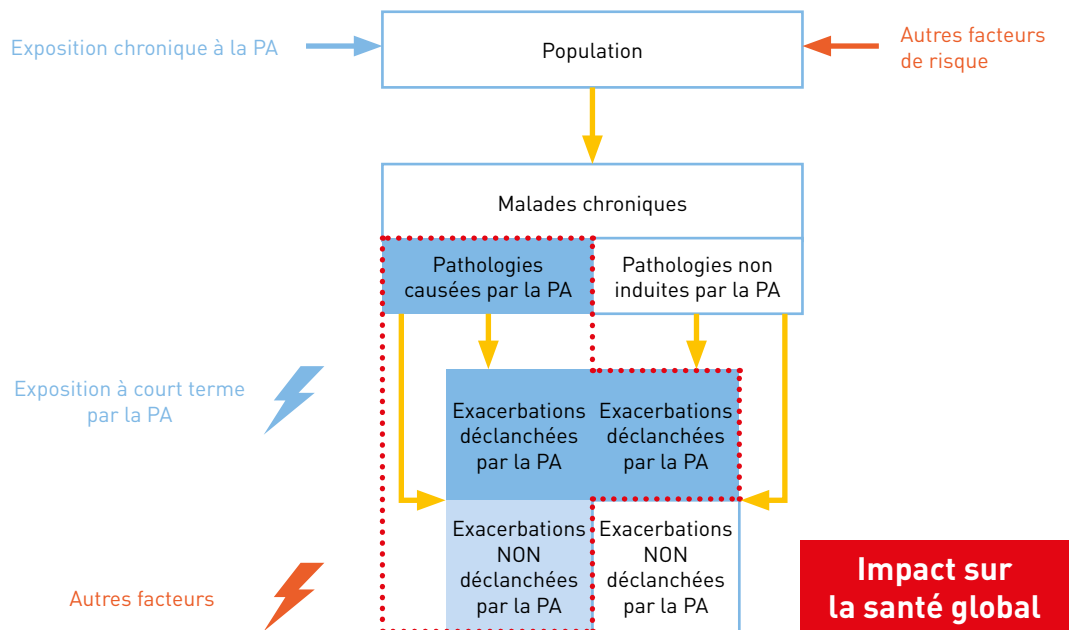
Exposition chronique à la PA

Population

Autres facteurs de risque

Malades chroniques

Pathologies causées par la PA

Pathologies non induites par la PA

Exposition à court terme par la PA

Exacerbations déclanchées par la PA

Exacerbations déclanchées par la PA

Exacerbations NON déclanchées par la PA

Exacerbations NON déclanchées par la PA

Autres facteurs

Impact sur la santé global